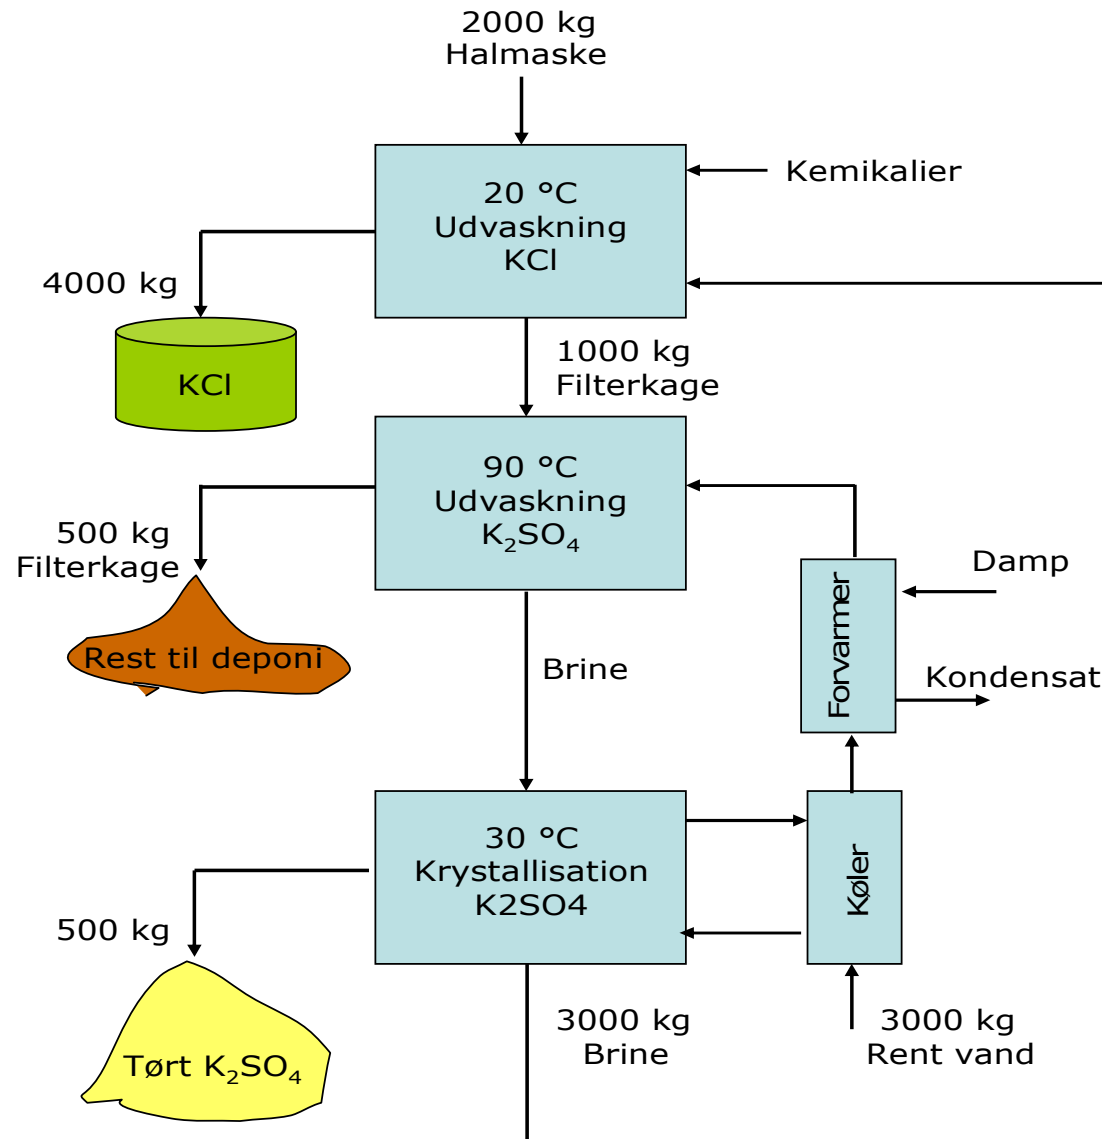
2000 kg
Halmaske

Kemikalier

20 °C
Udvaskning
KCl

4000 kg

KCl

1000 kg
Filterkage

90 °C
Udvaskning
$K_2SO_4$

500 kg
Filterkage

Rest til deponi

Brine

Forvarmer

Damp

Kondensat

30 °C
Krystallisation
K2SO4

Køler

500 kg

Tørt $K_2SO_4$

3000 kg
Brine

3000 kg
Rent vand